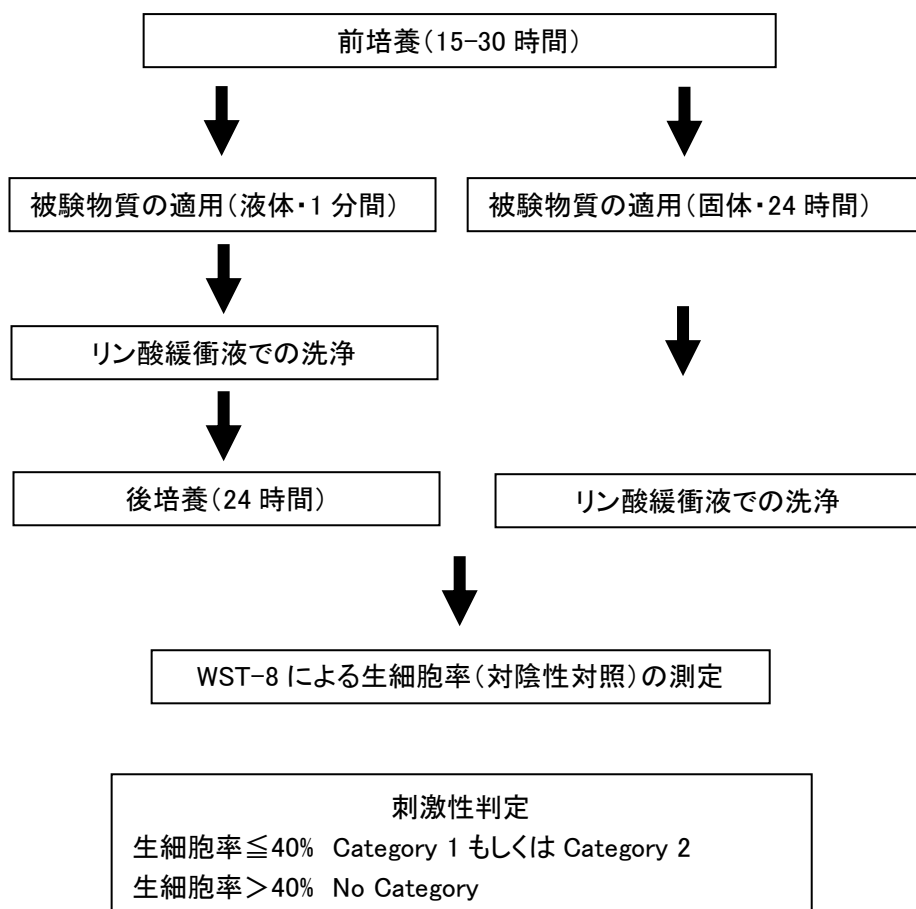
前培養（15-30 時間）

被験物質の適用（液体・1 分間）

被験物質の適用（固体・24 時間）

リン酸緩衝液での洗浄

後培養（24 時間）

リン酸緩衝液での洗浄

WST-8 による生細胞率（対陰性対照）の測定

刺激性判定
生細胞率≦40%　Category 1 もしくは Category 2
生細胞率＞40%　No Category